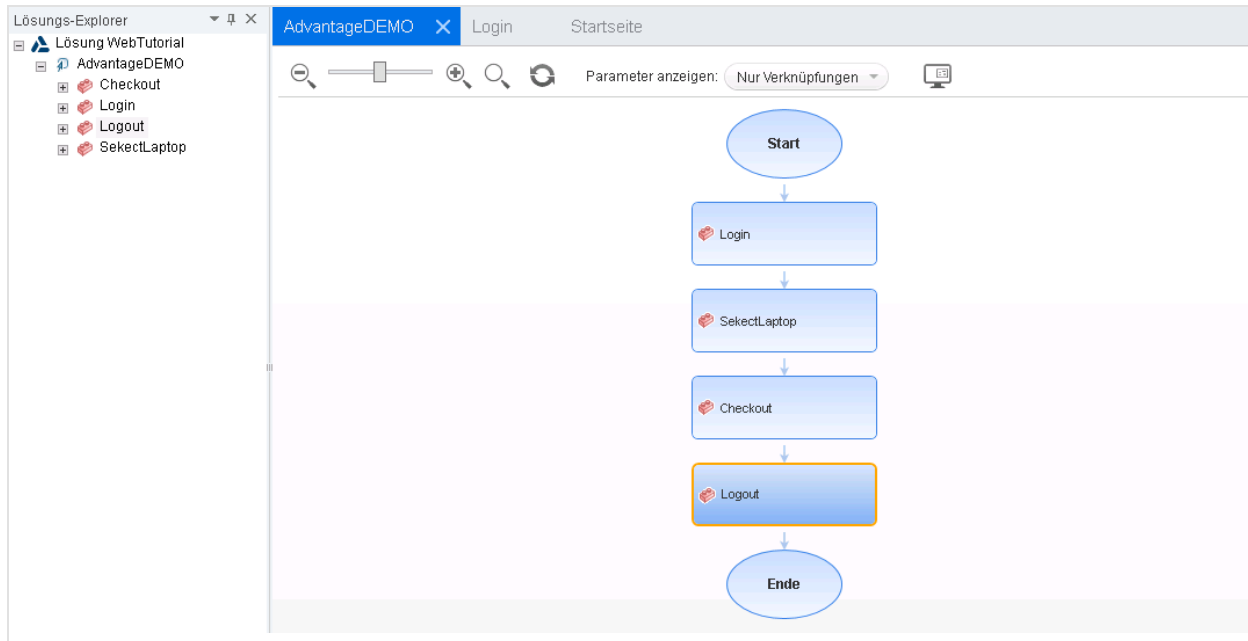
Lösungs-Explorer

Lösung WebTutorial
AdvantageDEMO
Checkout
Login
Logout
SekectLaptop

AdvantageDEMO
Login
Startseite

Parameter anzeigen: Nur Verknüpfungen

Start
Login
SekectLaptop
Checkout
Logout
Ende